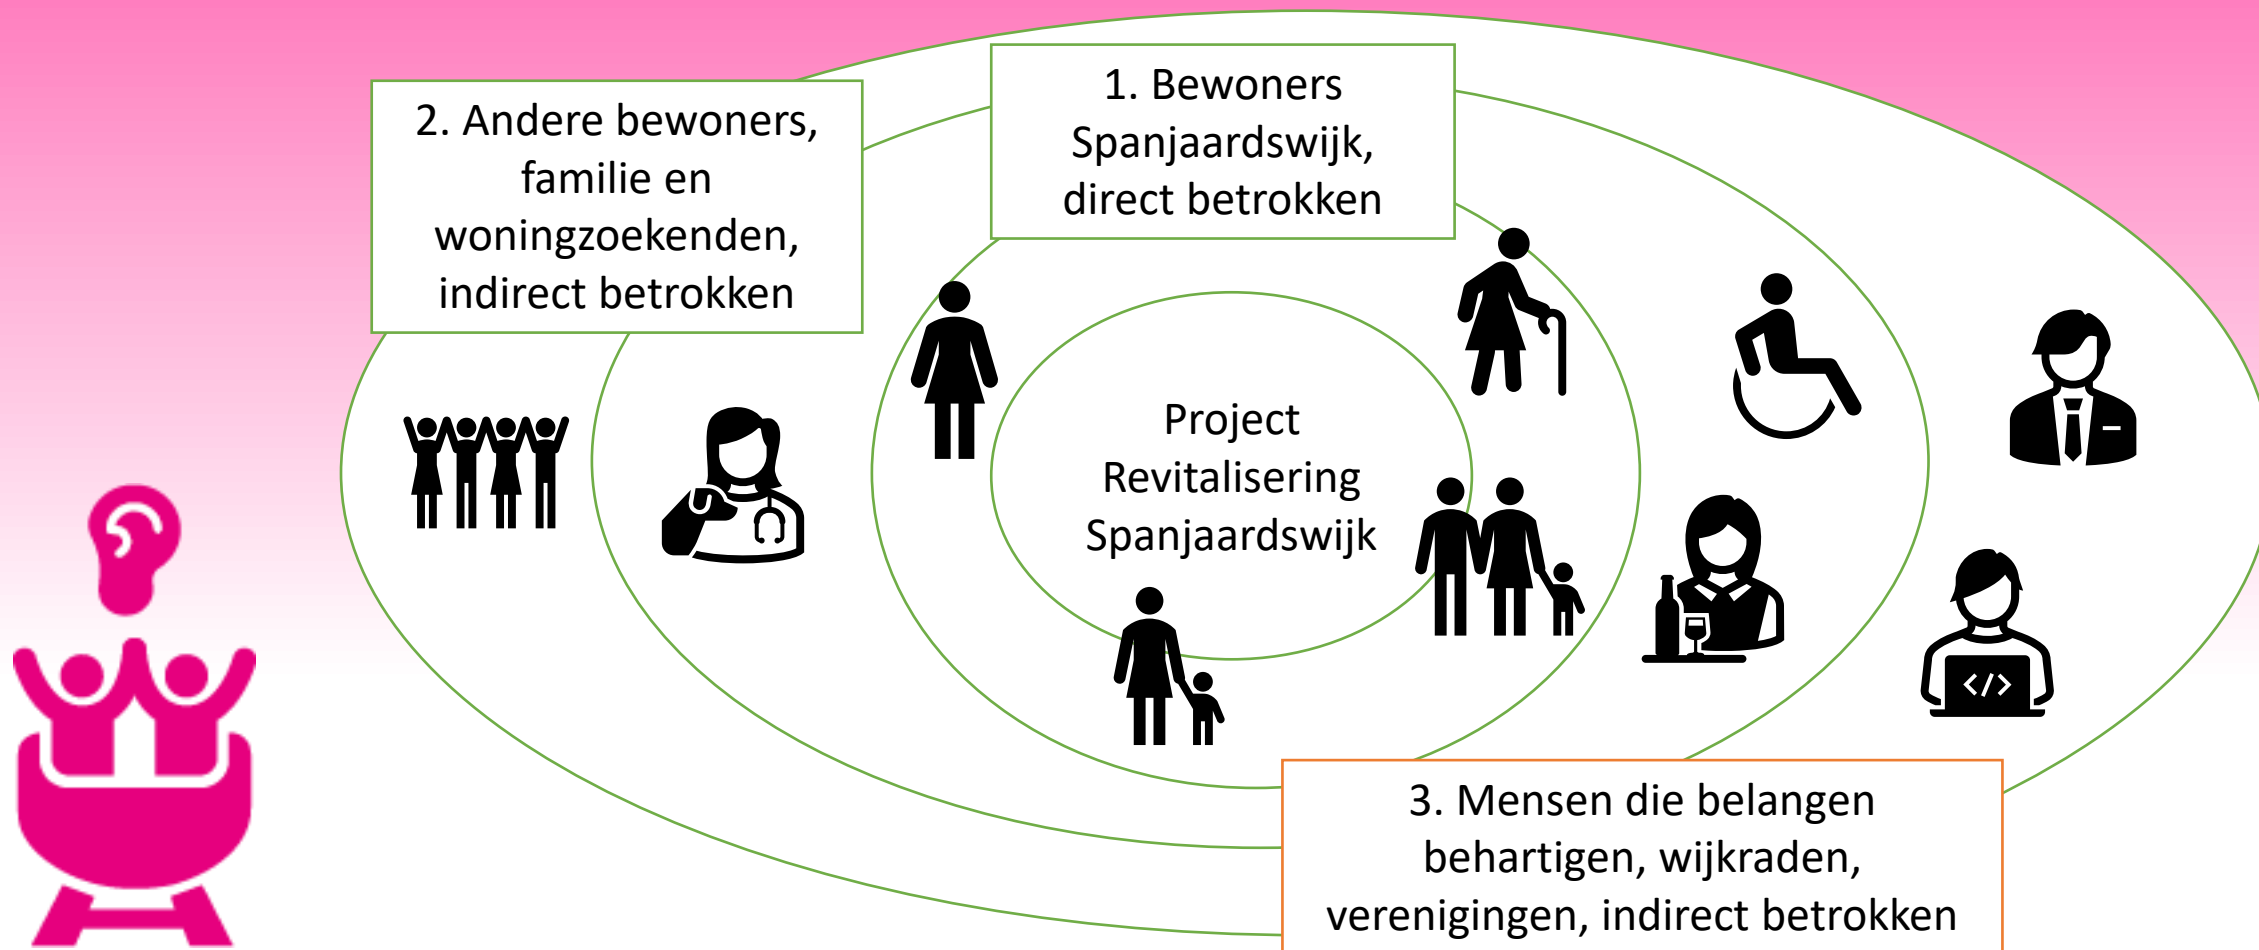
2. Andere bewoners, familie en woningzoekenden, indirect betrokken

1. Bewoners Spanjaardswijk, direct betrokken

Project Revitalisering Spanjaardswijk

3. Mensen die belangen behartigen, wijkraden, verenigingen, indirect betrokken